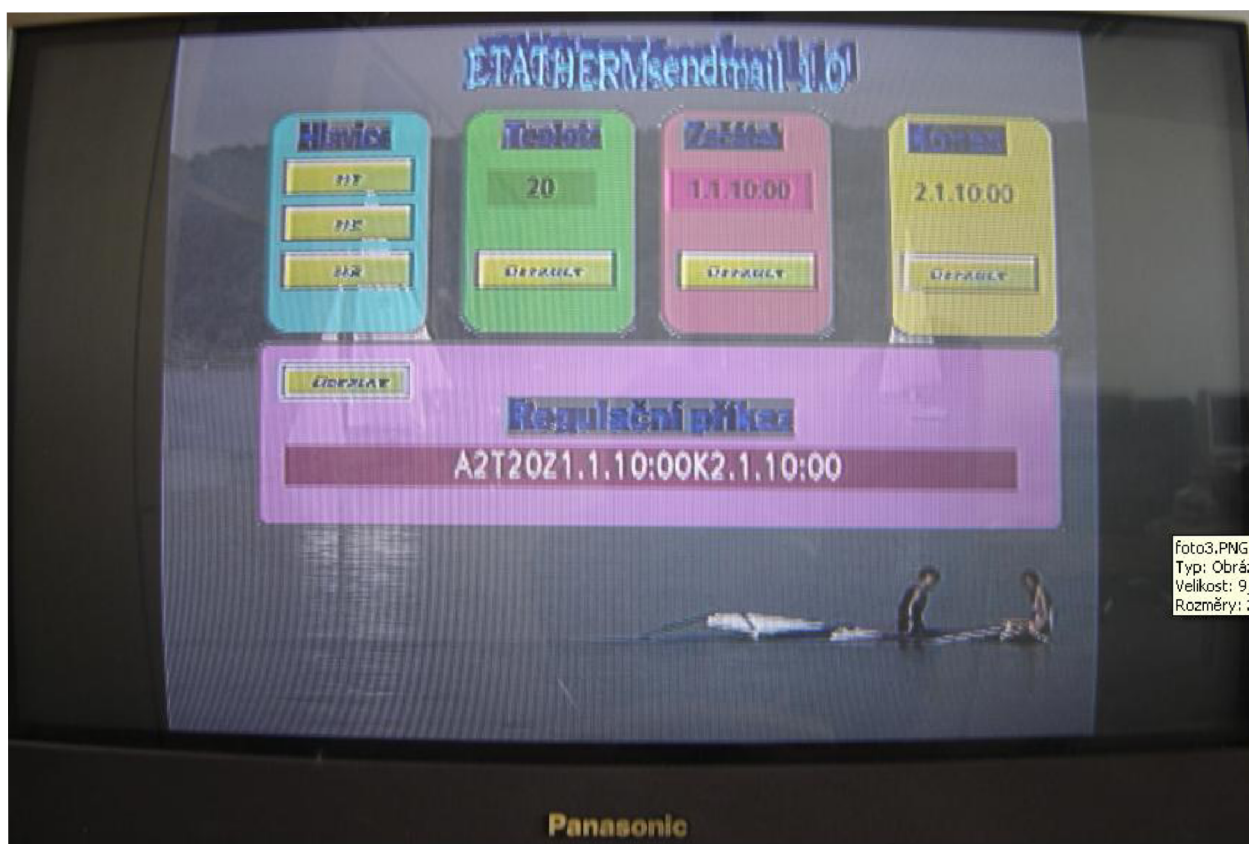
ETATHERMsendmail 1.0

Hlavice
H1
H2
H3

Teplota
20
DEFAULT

Začátek
1.1.10:00
DEFAULT

Konec
2.1.10:00
DEFAULT

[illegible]

Regulační příkaz
A2T2021.1.10:00K2.1.10:00

foto3.PNG
Typ: Obráz
Velikost: 9
Rozměry: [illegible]

Panasonic